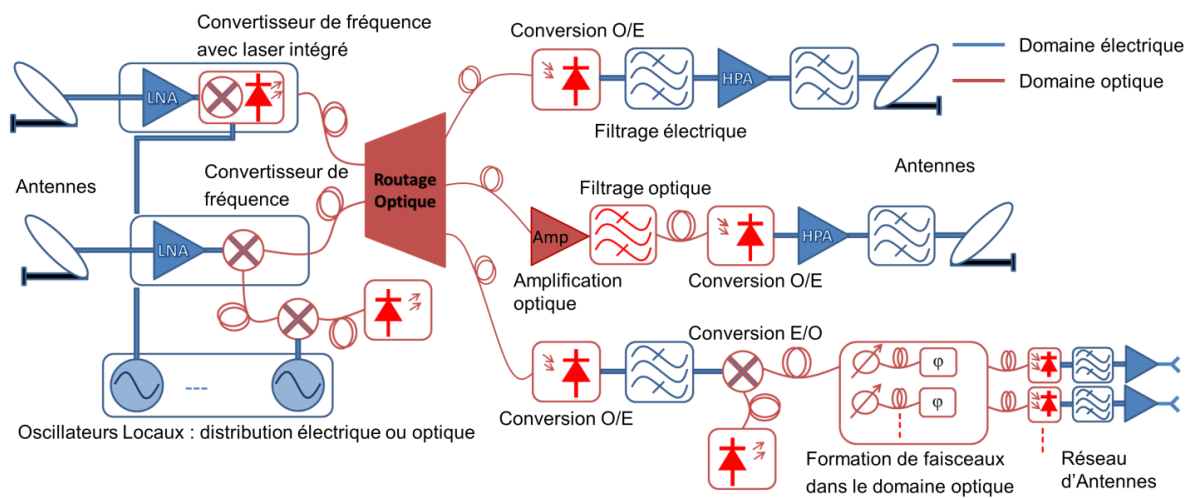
Convertisseur de fréquence avec laser intégré

Conversion O/E

Domaine électrique

Domaine optique

LNA

HPA

Filtrage électrique

Convertisseur de fréquence

Routage Optique

Antennes

Antennes

Filtrage optique

LNA

Amp

HPA

Amplification optique

Conversion O/E

---

Conversion E/O

φ

φ

Conversion O/E

Oscillateurs Locaux : distribution électrique ou optique

Formation de faisceaux dans le domaine optique

Réseau d'Antennes